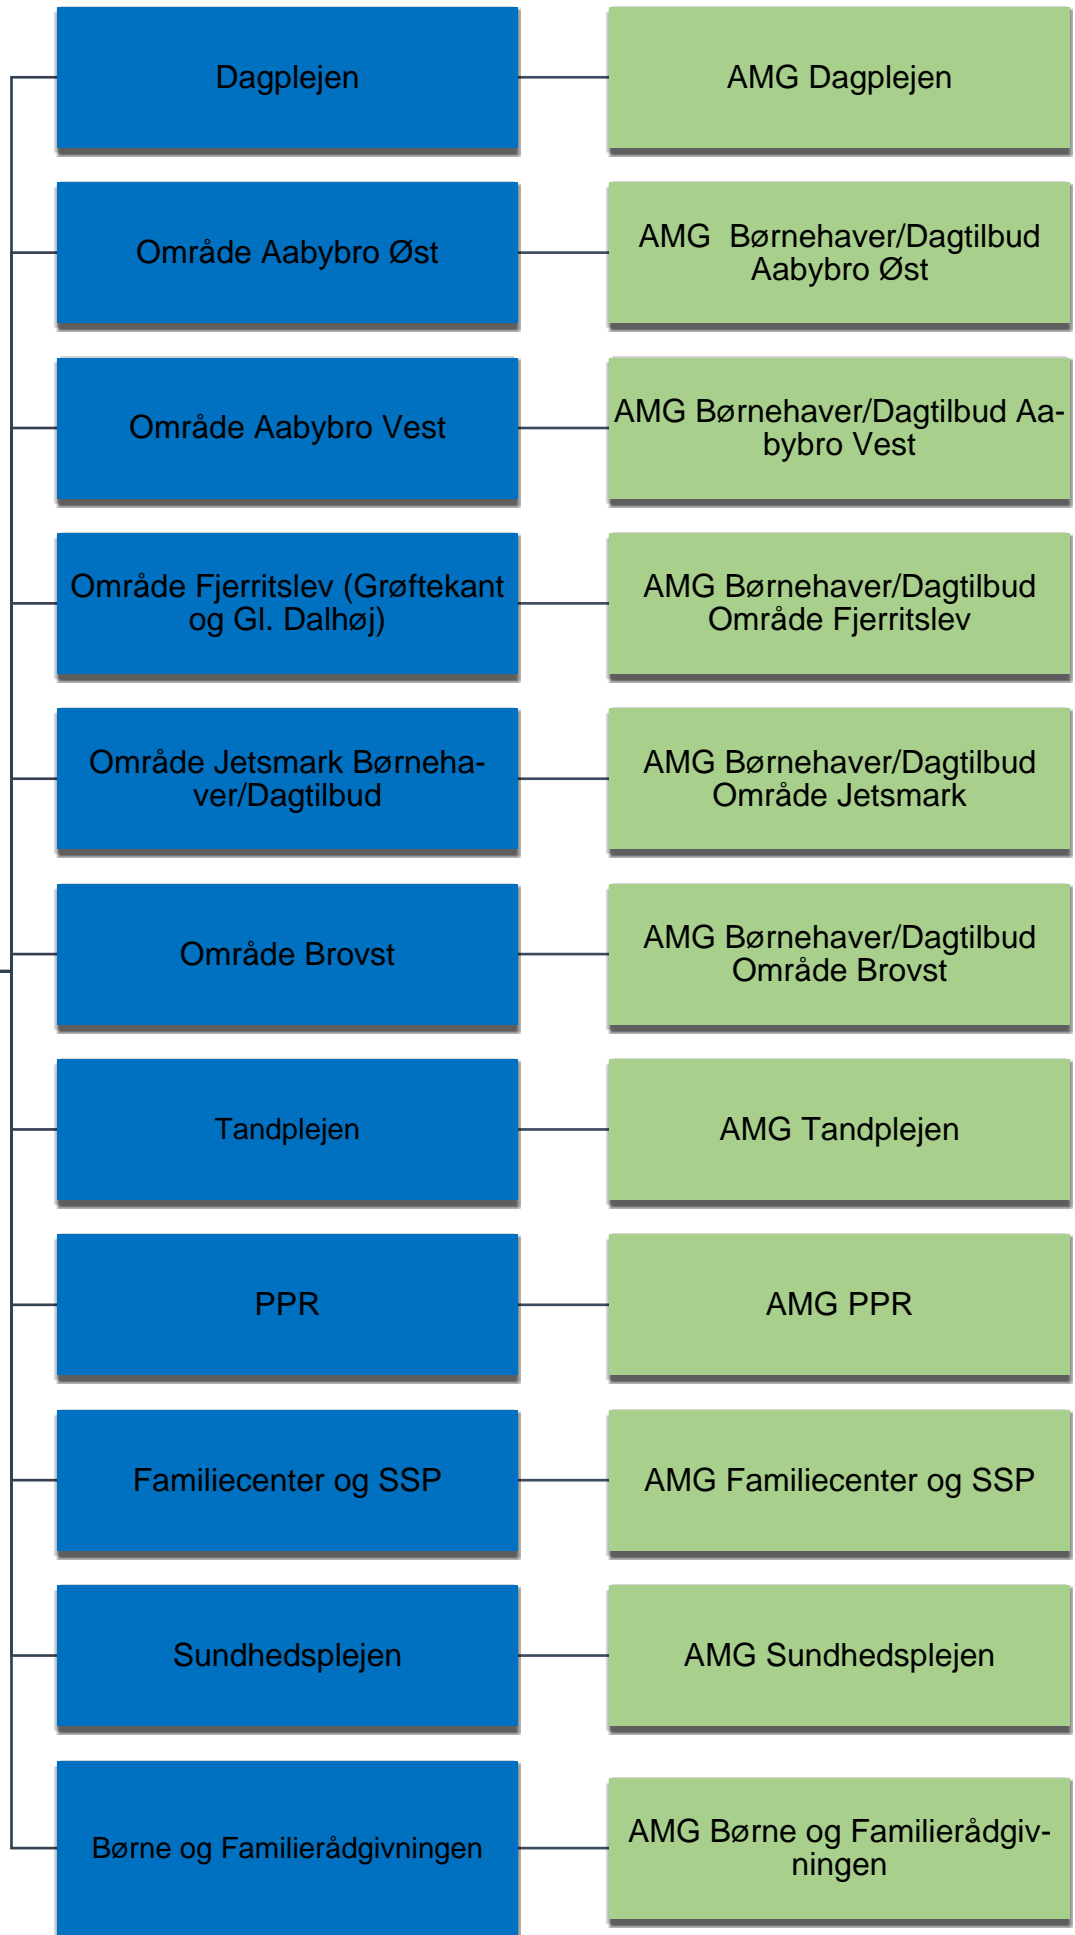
Dagplejen

AMG Dagplejen

Område Aabybro Øst

AMG Børnehaver/Dagtilbud Aabybro Øst

Område Aabybro Vest

AMG Børnehaver/Dagtilbud Aabybro Vest

Område Fjerritslev (Grøftekant og Gl. Dalhøj)

AMG Børnehaver/Dagtilbud Område Fjerritslev

Område Jetsmark Børnehaver/Dagtilbud

AMG Børnehaver/Dagtilbud Område Jetsmark

Område Brovst

AMG Børnehaver/Dagtilbud Område Brovst

Tandplejen

AMG Tandplejen

PPR

AMG PPR

Familiecenter og SSP

AMG Familiecenter og SSP

Sundhedsplejen

AMG Sundhedsplejen

Børne og Familierådgivningen

AMG Børne og Familierådgivningen